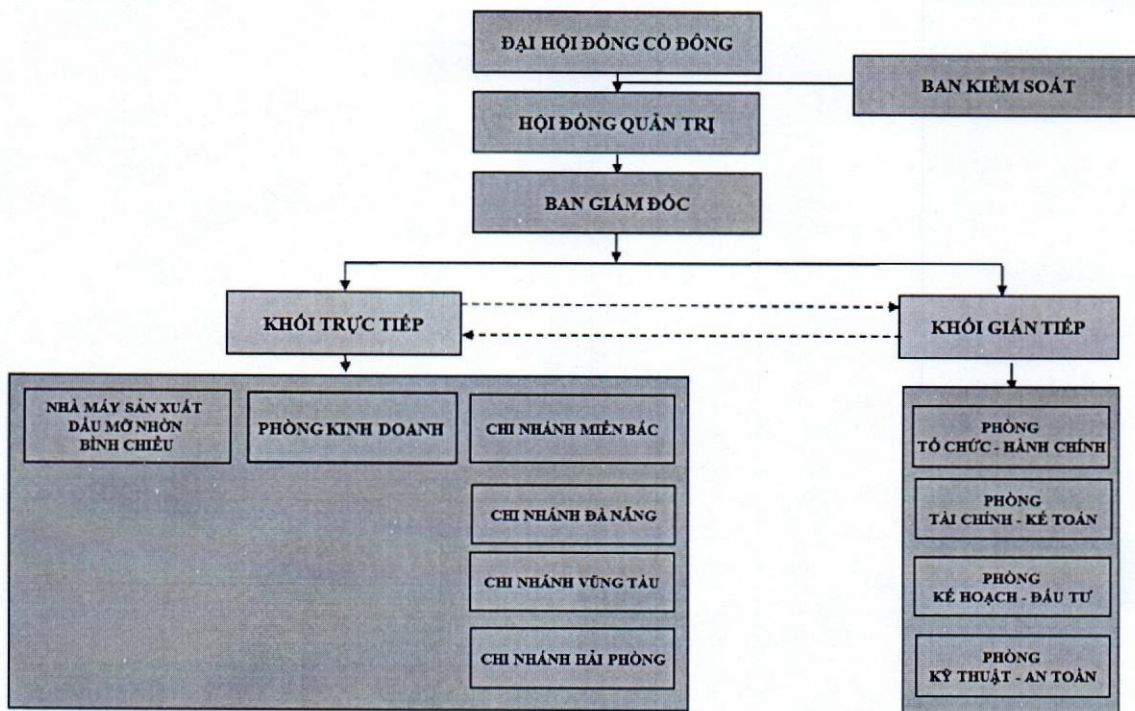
ĐẠI HỘI ĐỒNG CỔ ĐÔNG

BAN KIỂM SOÁT

HỘI ĐỒNG QUẢN TRỊ

BAN GIÁM ĐỐC

KHỐI TRỰC TIẾP

KHỐI GIÁN TIẾP

NHÀ MÁY SẢN XUẤT DẦU MỠ NHỜN BÌNH CHIỂU

PHÒNG KINH DOANH

CHI NHÁNH MIỀN BẮC

CHI NHÁNH ĐÀ NẴNG

CHI NHÁNH VŨNG TÀU

CHI NHÁNH HẢI PHÒNG

PHÒNG TỔ CHỨC - HÀNH CHÍNH

PHÒNG TÀI CHÍNH - KẾ TOÁN

PHÒNG KẾ HOẠCH - ĐẦU TƯ

PHÒNG KỸ THUẬT - AN TOÀN